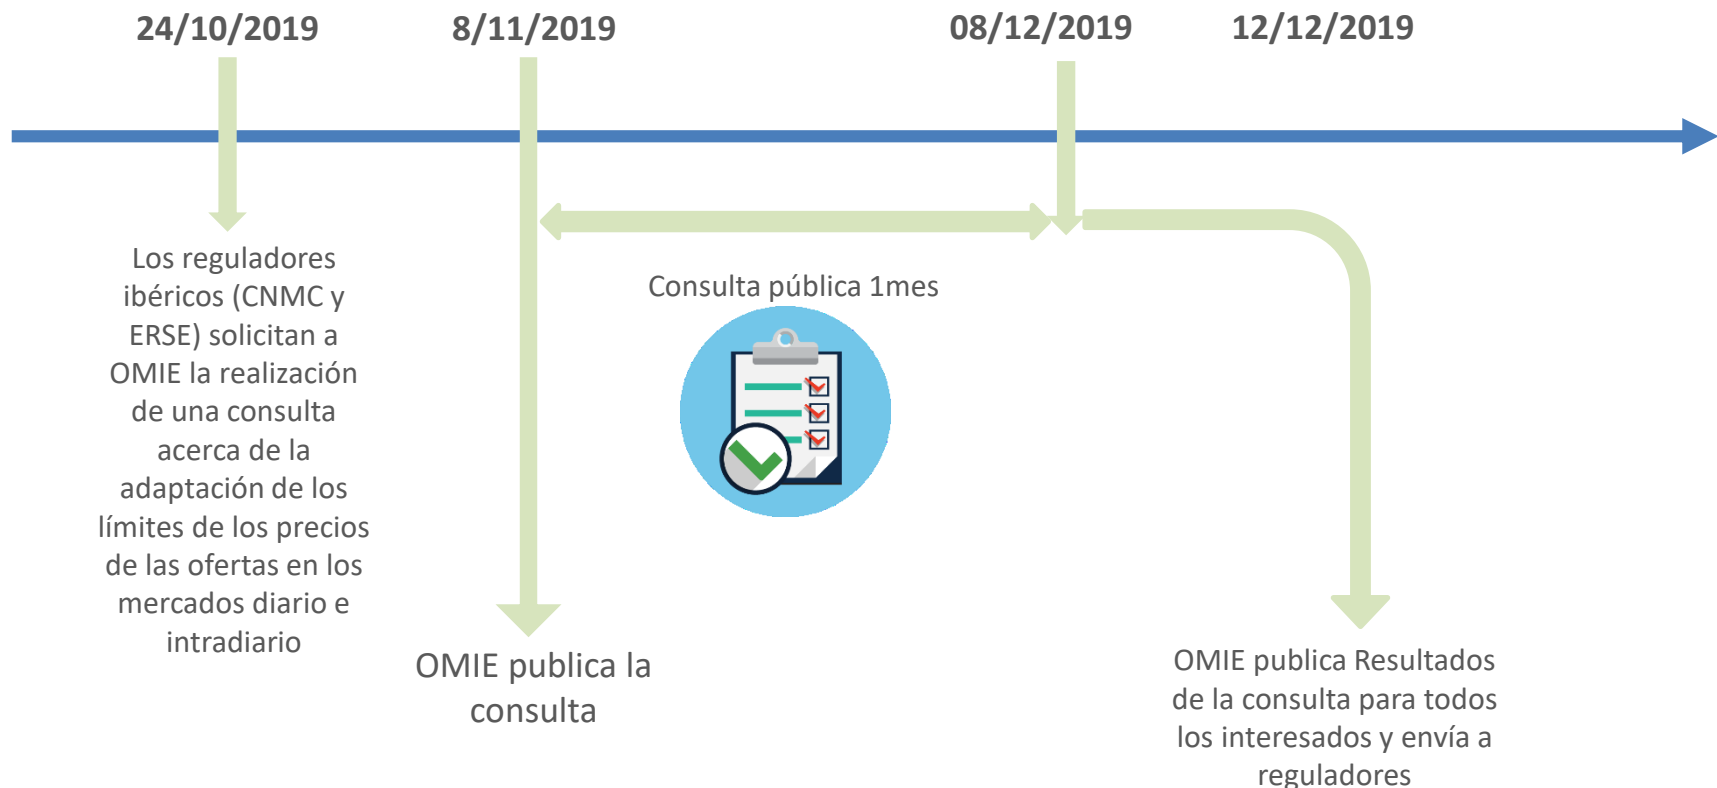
24/10/2019

8/11/2019

08/12/2019

12/12/2019

Los reguladores ibéricos (CNMC y ERSE) solicitan a OMIE la realización de una consulta acerca de la adaptación de los límites de los precios de las ofertas en los mercados diario e intradiario

Consulta pública 1mes

OMIE publica la consulta

OMIE publica Resultados de la consulta para todos los interesados y envía a reguladores